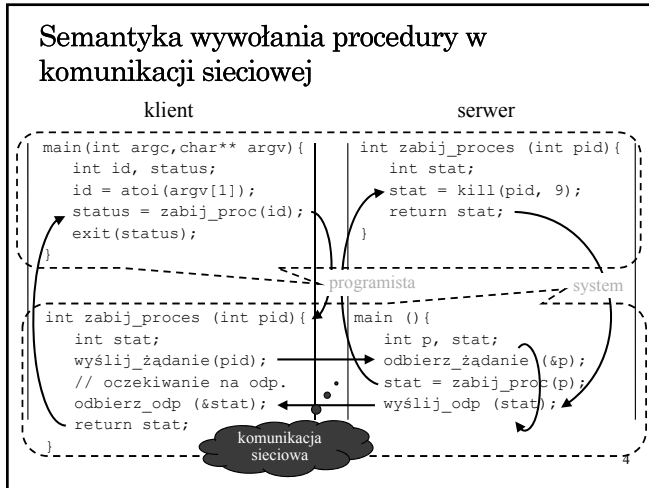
Semantyka wywołania procedury w komunikacji sieciowej

klient

serwer

```
main(int argc,char** argv){
   int id, status;
   id = atoi(argv[1]);
   status = zabij_proc(id);
   exit(status);
}
```

```
int zabij_proces (int pid){
   int stat;
   stat = kill(pid, 9);
   return stat;
}
```

programista

system

```
int zabij_proces (int pid){
   int stat;
   wyślij_żądanie(pid);
   // oczekiwanie na odp.
   odbierz_odp (&stat);
   return stat;
}
```

```
main (){
   int p, stat;
   odbierz_żądanie (&p);
   stat = zabij_proc(p);
   wyślij_odp (stat);
```

komunikacja sieciowa

4